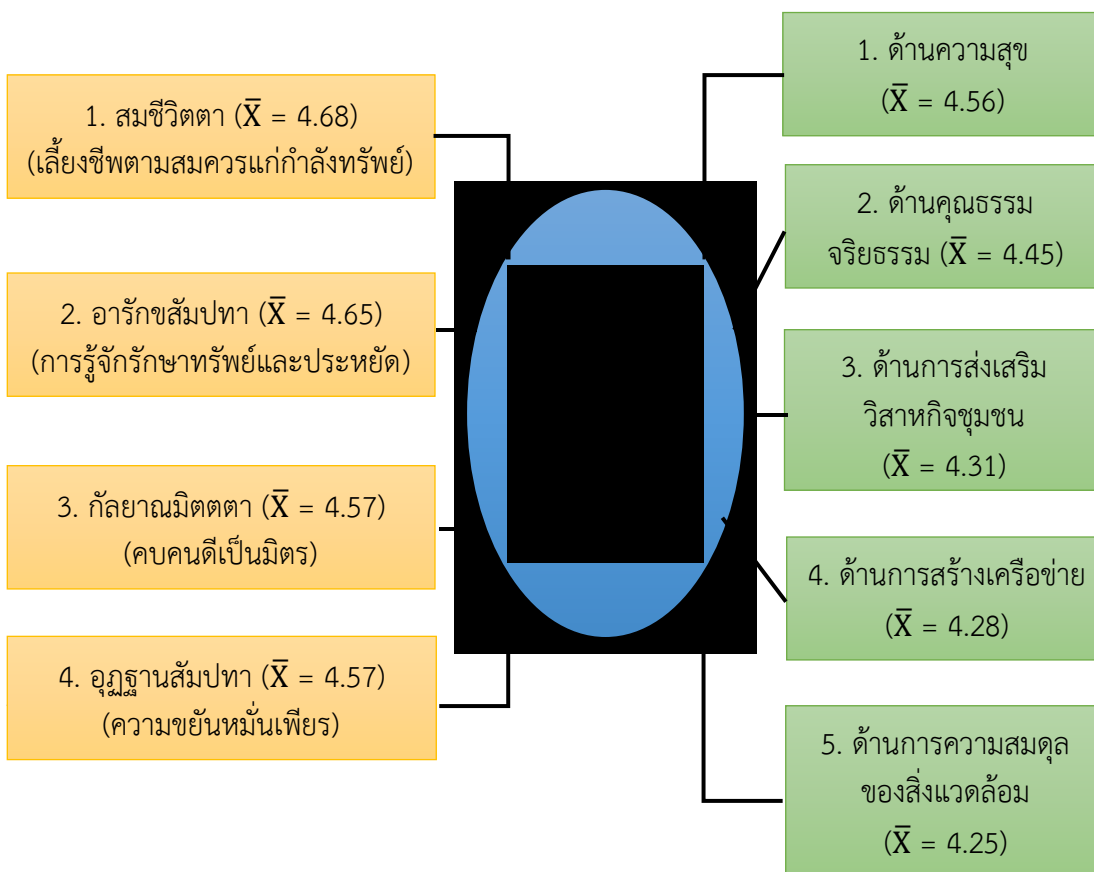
1. สมชีวิตตา ($\bar{X}$ = 4.68)
(เลี้ยงชีพตามสมควรแก่กำลังทรัพย์)

2. อารักขสัมปทา ($\bar{X}$ = 4.65)
(การรู้จักรักษาทรัพย์และประหยัด)

3. กัลยาณมิตตตา ($\bar{X}$ = 4.57)
(คบคนดีเป็นมิตร)

4. อุฏฐานสัมปทา ($\bar{X}$ = 4.57)
(ความขยันหมั่นเพียร)

1. ด้านความสุข
($\bar{X}$ = 4.56)

2. ด้านคุณธรรม
จริยธรรม ($\bar{X}$ = 4.45)

3. ด้านการส่งเสริม
วิสาหกิจชุมชน
($\bar{X}$ = 4.31)

4. ด้านการสร้างเครือข่าย
($\bar{X}$ = 4.28)

5. ด้านการความสมดุล
ของสิ่งแวดล้อม
($\bar{X}$ = 4.25)